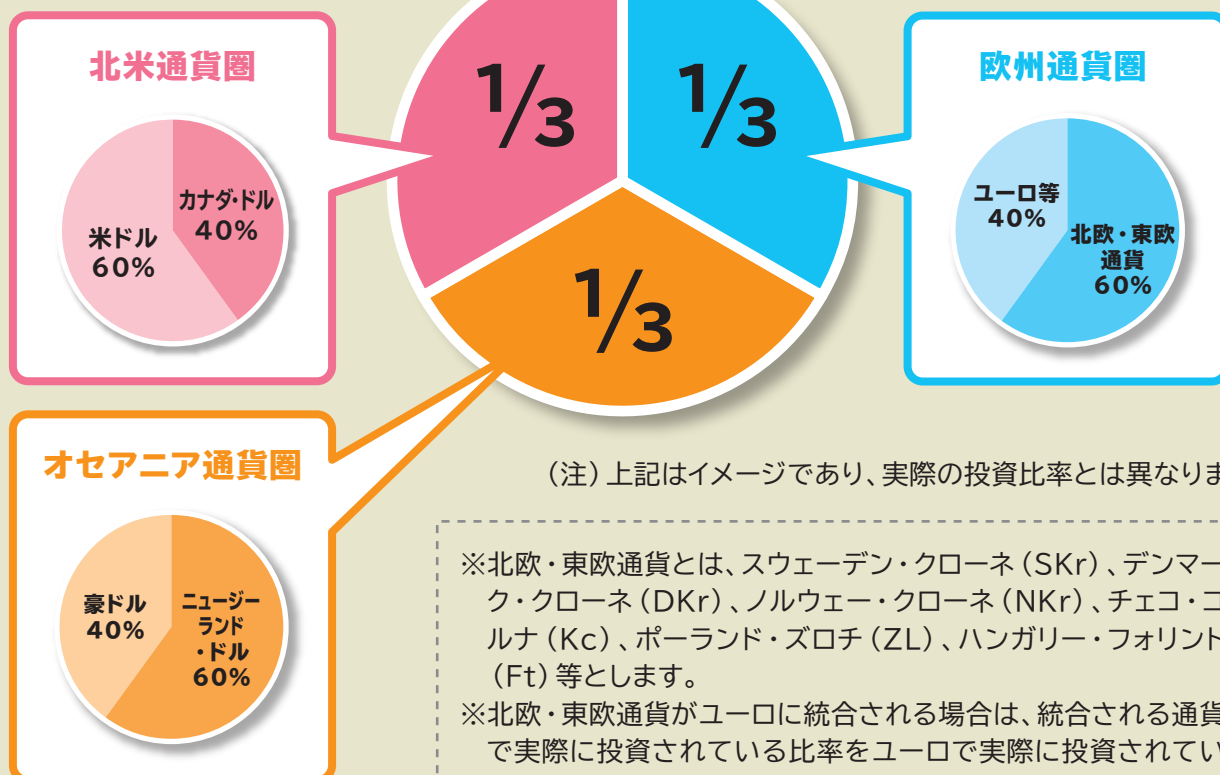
北米通貨圏

カナダ・ドル
40%

米ドル
60%

1/3

1/3

1/3

欧州通貨圏

ユーロ等
40%

北欧・東欧
通貨
60%

オセアニア通貨圏

豪ドル
40%

ニュージーランド・ドル
60%

（注）上記はイメージであり、実際の投資比率とは異なりま

※北欧・東欧通貨とは、スウェーデン・クローネ（SKr）、デンマーク・クローネ（DKr）、ノルウェー・クローネ（NKr）、チェコ・コルナ（Kc）、ポーランド・ズロチ（ZL）、ハンガリー・フォリント（Ft）等とします。
※北欧・東欧通貨がユーロに統合される場合は、統合される通貨で実際に投資されている比率をユーロで実際に投資されてい